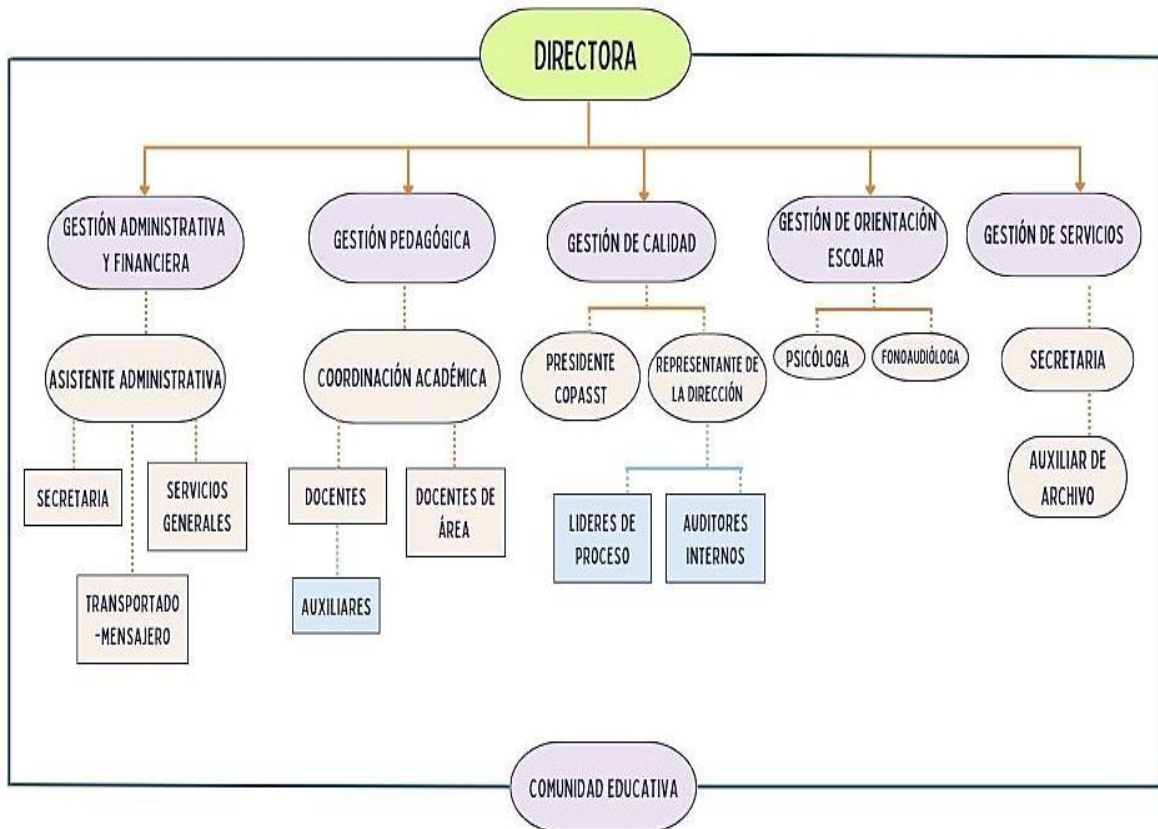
DIRECTORA

GESTIÓN ADMINISTRATIVA Y FINANCIERA

ASISTENTE ADMINISTRATIVA

SECRETARIA

SERVICIOS GENERALES

TRANSPORTADO -MENSAJERO

GESTIÓN PEDAGÓGICA

COORDINACIÓN ACADÉMICA

DOCENTES

DOCENTES DE ÁREA

AUXILIARES

GESTIÓN DE CALIDAD

PRESIDENTE COPASST

REPRESENTANTE DE LA DIRECCIÓN

LIDERES DE PROCESO

AUDITORES INTERNOS

GESTIÓN DE ORIENTACIÓN ESCOLAR

PSICÓLOGA

FONOAUDIÓLOGA

GESTIÓN DE SERVICIOS

SECRETARIA

AUXILIAR DE ARCHIVO

COMUNIDAD EDUCATIVA